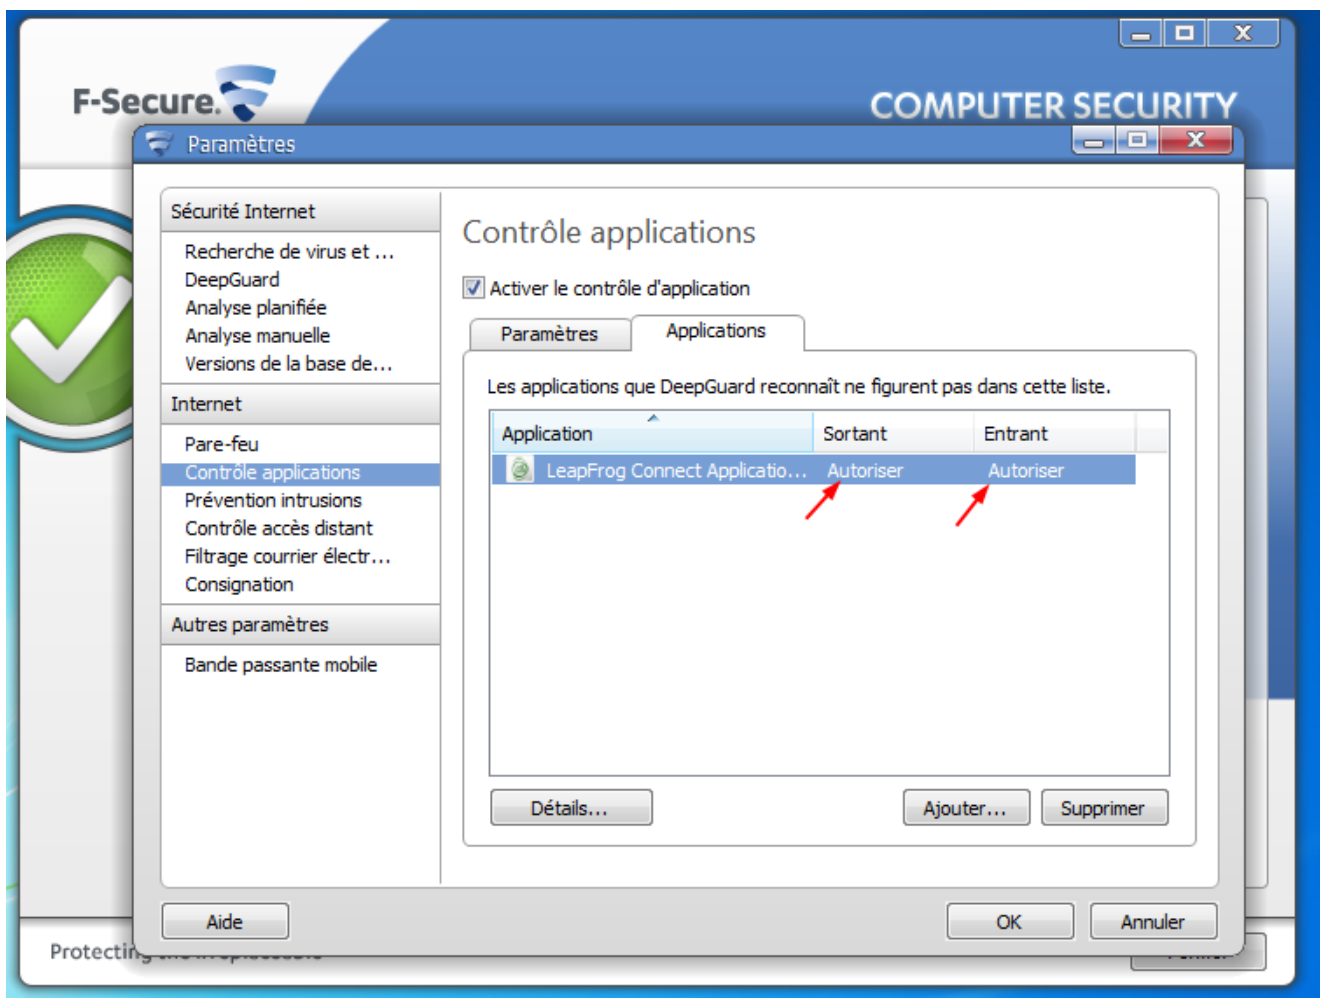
F-Secure.

COMPUTER SECURITY

Paramètres

Sécurité Internet

Recherche de virus et ...
DeepGuard
Analyse planifiée
Analyse manuelle
Versions de la base de...

Internet

Pare-feu
Contrôle applications
Prévention intrusions
Contrôle accès distant
Filtrage courrier électr...
Consignation

Autres paramètres

Bande passante mobile

Contrôle applications

Activer le contrôle d'application

Paramètres | Applications

Les applications que DeepGuard reconnaît ne figurent pas dans cette liste.

| Application | Sortant | Entrant |
|---|---|---|
| LeapFrog Connect Applicatio... | Autoriser | Autoriser |

Détails...

Ajouter...

Supprimer

Aide

OK

Annuler

Protectin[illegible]